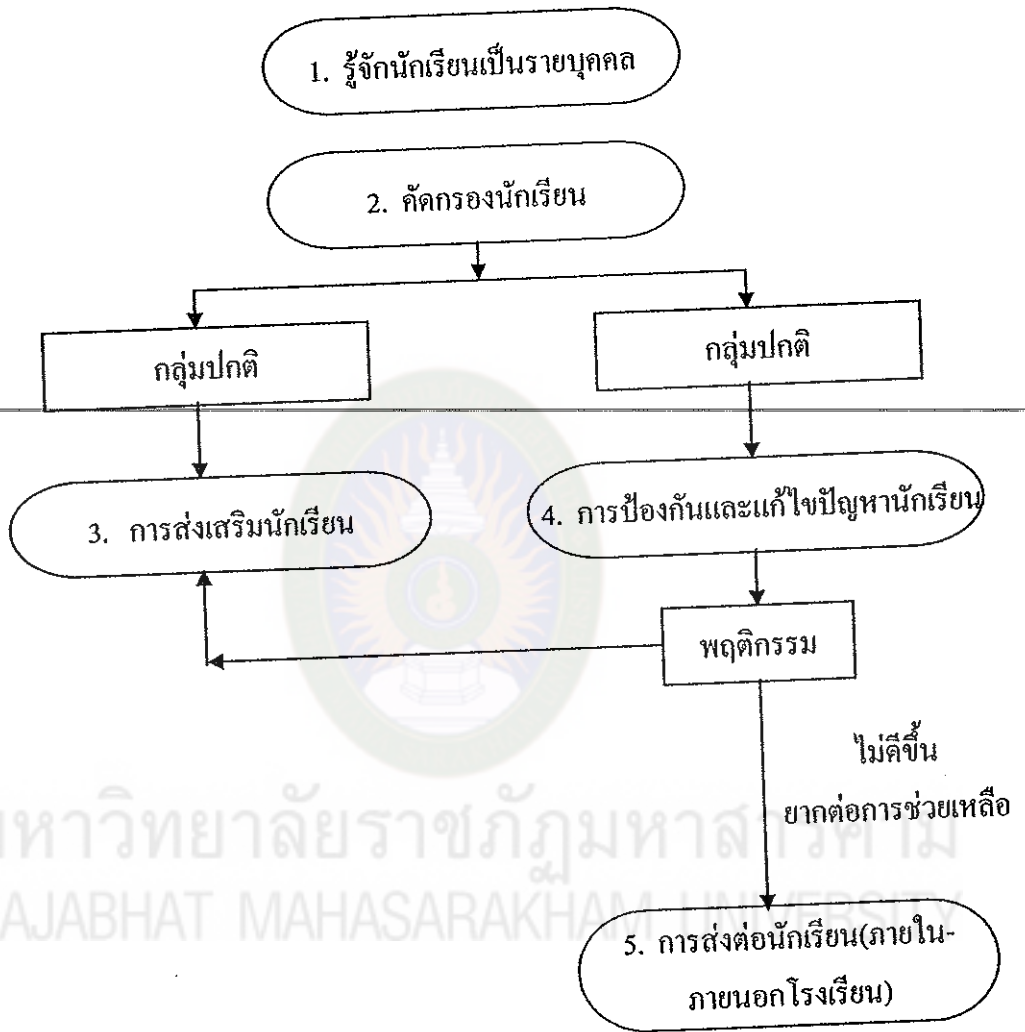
1. รู้จักนักเรียนเป็นรายบุคคล

2. คัดกรองนักเรียน

กลุ่มปกติ

กลุ่มปกติ

3. การส่งเสริมนักเรียน

4. การป้องกันและแก้ไขปัญหานักเรียน

พฤติกรรม

ไม่ดีขึ้น
ยากต่อการช่วยเหลือ

5. การส่งต่อนักเรียน(ภายใน-ภายนอกโรงเรียน)

มหาวิทยาลัยราชภัฏมหาสารคาม
RAJABHAT MAHASARAKHAM UNIVERSITY